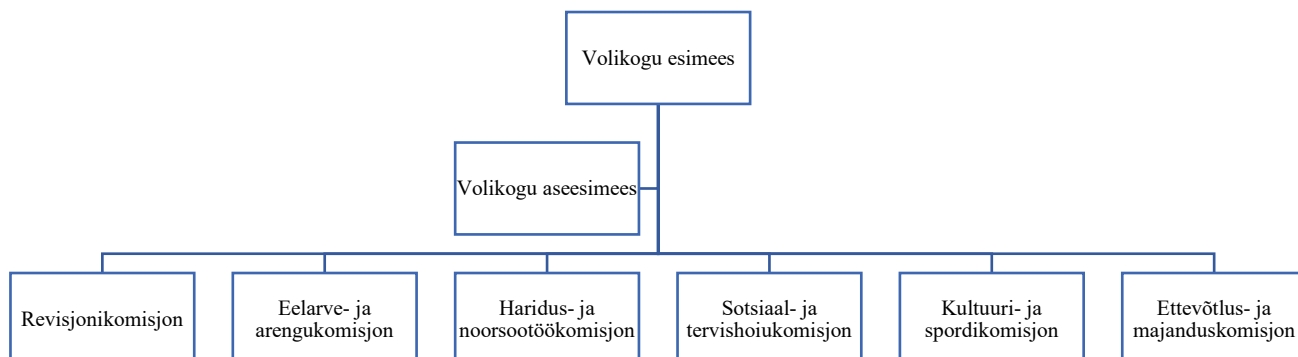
Volikogu esimees

Volikogu aseesimees

Revisjonikomisjon

Eelarve- ja arengukomisjon

Haridus- ja noorsootöökomisjon

Sotsiaal- ja tervishoiukomisjon

Kultuuri- ja spordikomisjon

Ettevõtlus- ja majanduskomisjon